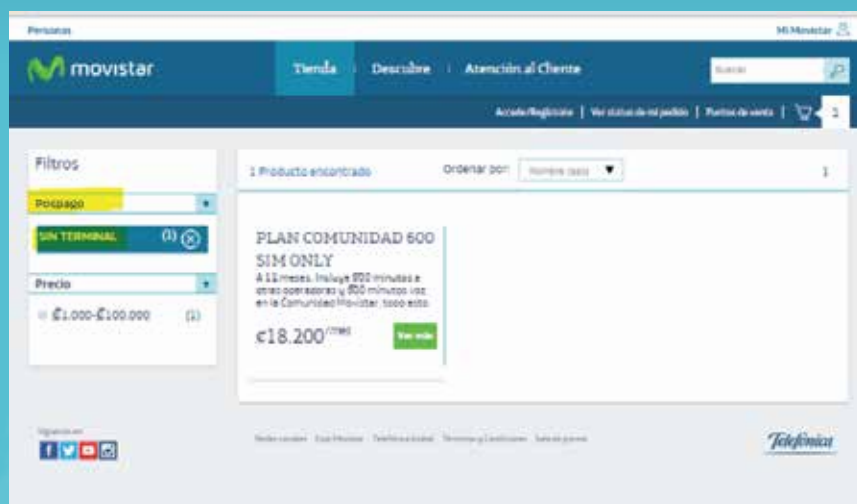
Personas

Mi Movistar

movistar

Tienda | Descubre | Atención al Cliente

Buscar

Acceder/Registrarse | Ver status de mi pedido | Puntos de venta | 1

Filtros

Pospago

SIN TERMINAL (1)

Precio

₡1.000-₡100.000 (1)

1 Producto encontrado

Ordenar por: Nombre (asc)

1

PLAN COMUNIDAD 600 SIM ONLY

A 12 meses. Incluye 600 minutos a otros operadores y 600 minutos ilimitados en la Comunidad Movistar, todo esto...

₡18.200/mes

Ver más

Síguenos en

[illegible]

Telefónica